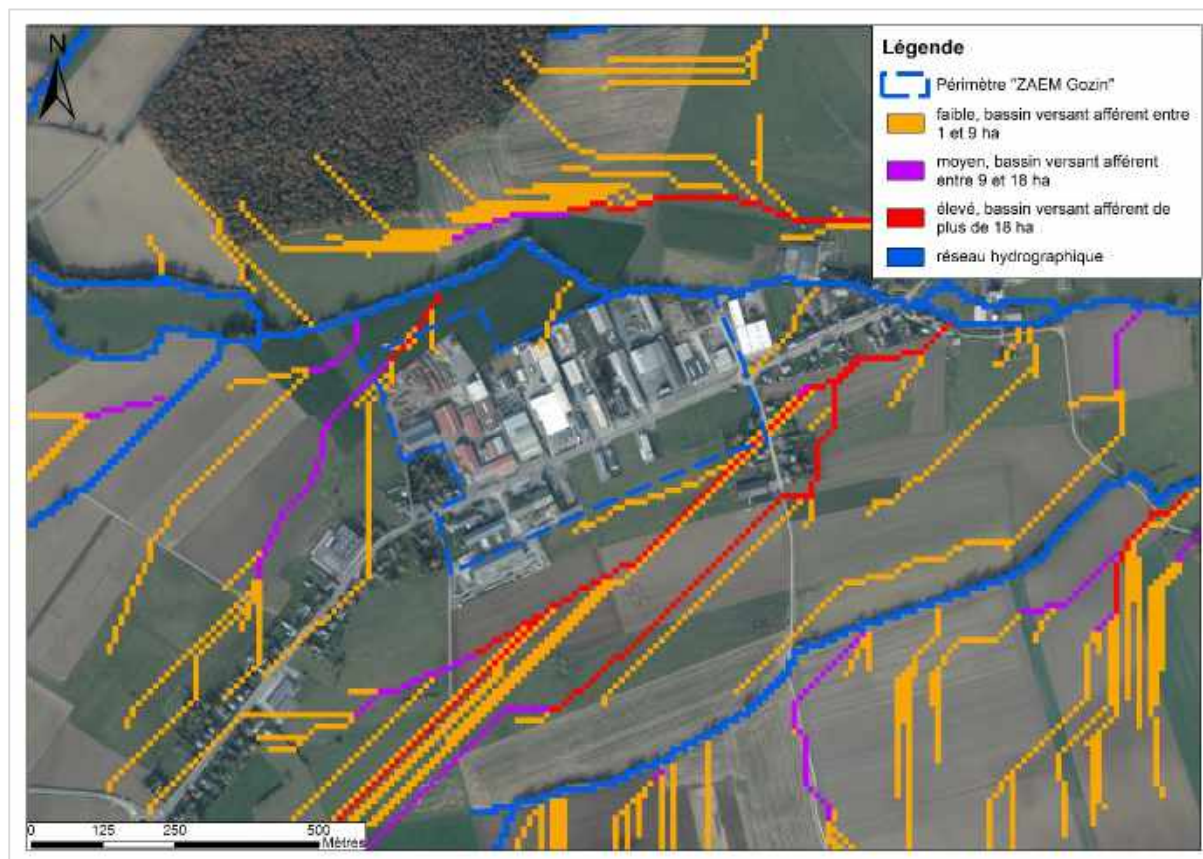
N

Légende

Périmètre "ZAEM Gozin"

faible, bassin versant afférent entre 1 et 9 ha

moyen, bassin versant afférent entre 9 et 18 ha

élevé, bassin versant afférent de plus de 18 ha

réseau hydrographique

0 125 250 500 Mètres